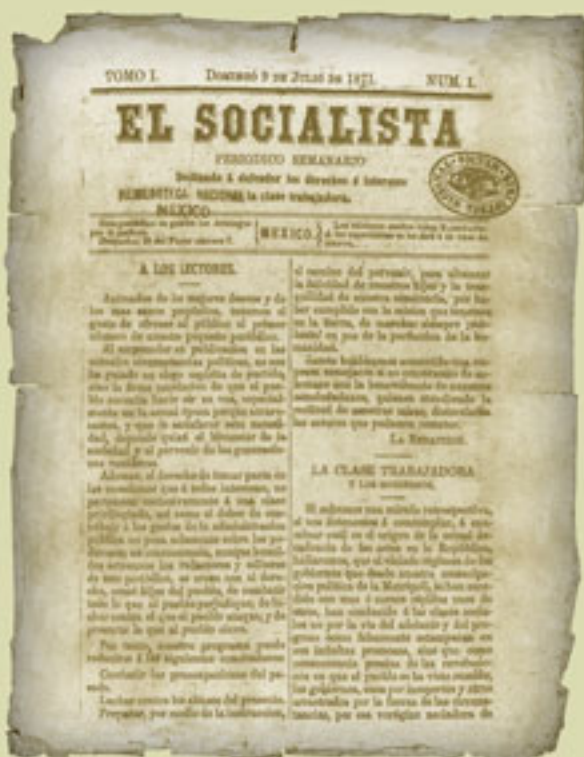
TOMO I. Domingo 9 de Julio de 1871. NUM. 1.

EL SOCIALISTA

PERIODICO SEMANARIO

Dedicado á defender los derechos é intereses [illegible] la clase trabajadora.

MEXICO

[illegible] | MEXICO. | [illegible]

A LOS LECTORES.

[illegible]

LA REDACCION.

LA CLASE TRABAJADORA Y LOS MONOPOLIOS.

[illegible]